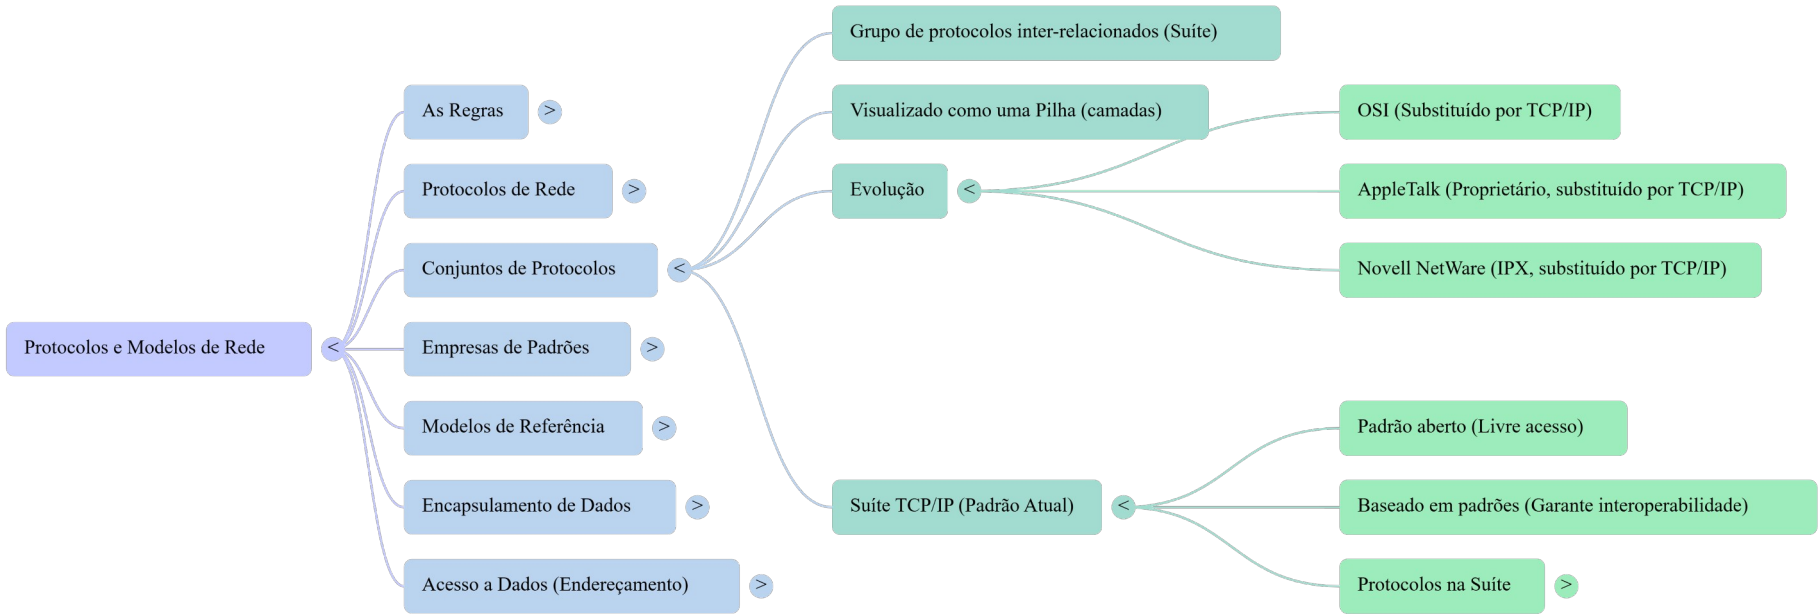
Protocolos e Modelos de Rede <

As Regras >

Protocolos de Rede >

Conjuntos de Protocolos <

Grupo de protocolos inter-relacionados (Suíte)

Visualizado como uma Pilha (camadas)

Evolução <

OSI (Substituído por TCP/IP)

AppleTalk (Proprietário, substituído por TCP/IP)

Novell NetWare (IPX, substituído por TCP/IP)

Suíte TCP/IP (Padrão Atual) <

Padrão aberto (Livre acesso)

Baseado em padrões (Garante interoperabilidade)

Protocolos na Suíte >

Empresas de Padrões >

Modelos de Referência >

Encapsulamento de Dados >

Acesso a Dados (Endereçamento) >